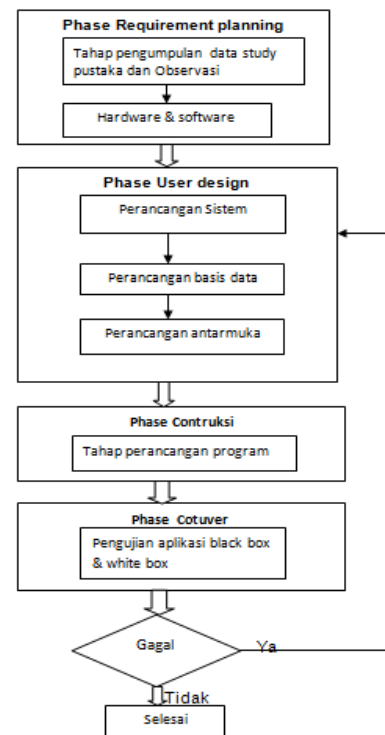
Phase Requirement planning

Tahap pengumpulan data study pustaka dan Observasi

Hardware & software

Phase User design

Perancangan Sistem

Perancangan basis data

Perancangan antarmuka

Phase Contruksi

Tahap perancangan program

Phase Cotuver

Pengujian aplikasi black box & white box

Gagal

Ya

Tidak

Selesai